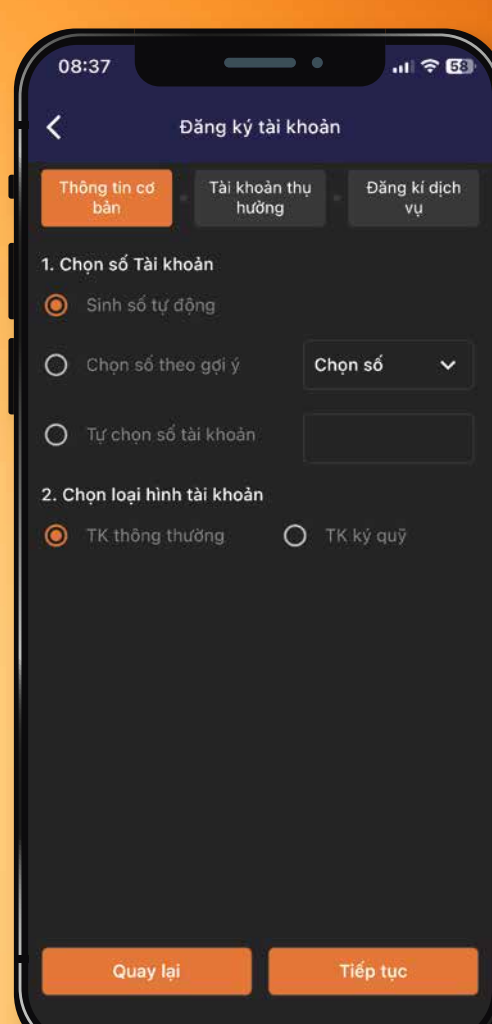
08:37 58

Đăng ký tài khoản

Thông tin cơ bản

Tài khoản thụ hưởng

Đăng kí dịch vụ

1. Chọn số Tài khoản

Sinh số tự động

Chọn số theo gợi ý

Chọn số

Tự chọn số tài khoản

2. Chọn loại hình tài khoản

TK thông thường

TK ký quỹ

Quay lại

Tiếp tục